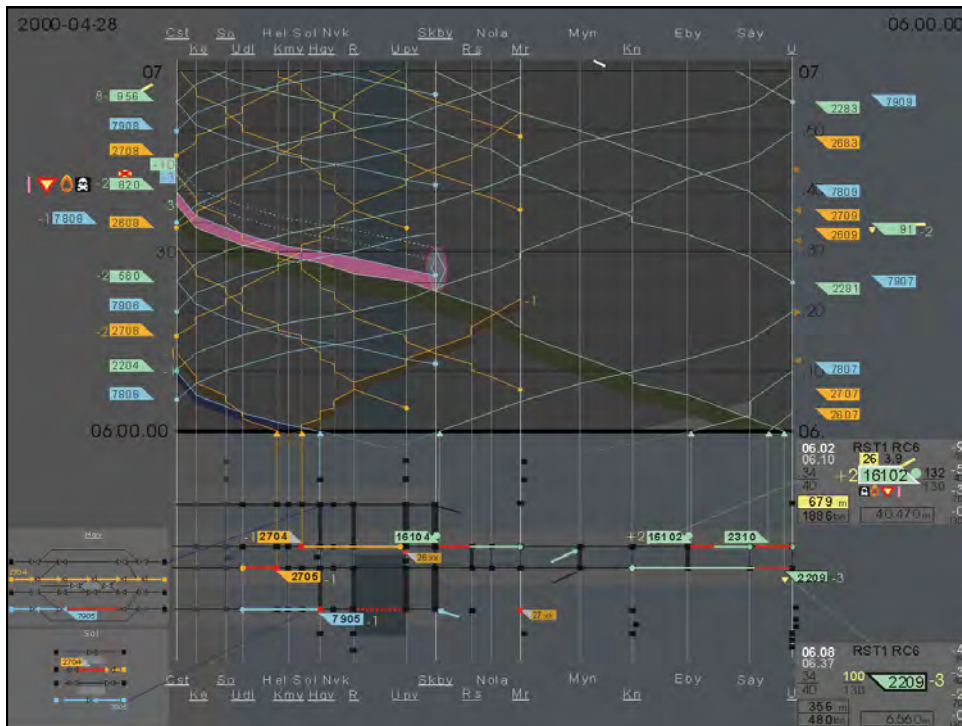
2000-04-28

06.00.00

Cst So Hel Sol Nvk Skby Nola Myn Eby Sày
Ke Udl Kmy Hgv R Upv Rs Mr Kn U

07

07

8 956
7908
2708
-10
2 820
-1 7806
2608
-2 580
7906
-2 2708
2204
7806

2283
7909
2683
7809
2708
2609
91 -2
2281
7907
7807
2707
2607

30
20
10
30
-1

06.00.00
06.

06.02
06.10
RST1 RC6
26 3,9
34
40
+2 16102
132
130
679 m
1886 m
40 470 m

2704
16104
26 m
+2 16102
2310
2705 -1
2209 -3
7905 -1
27 m

Hgv
2704
7905
Sol
2704
7905

Cst So Hel Sol Nvk Skby Nola Myn Eby Sày
Ke Udl Kmy Hgv R Upv Rs Mr Kn U

06.08
06.37
RST1 RC6
34
40
100
130
2209 -3
356 m
480 m
6 560 m